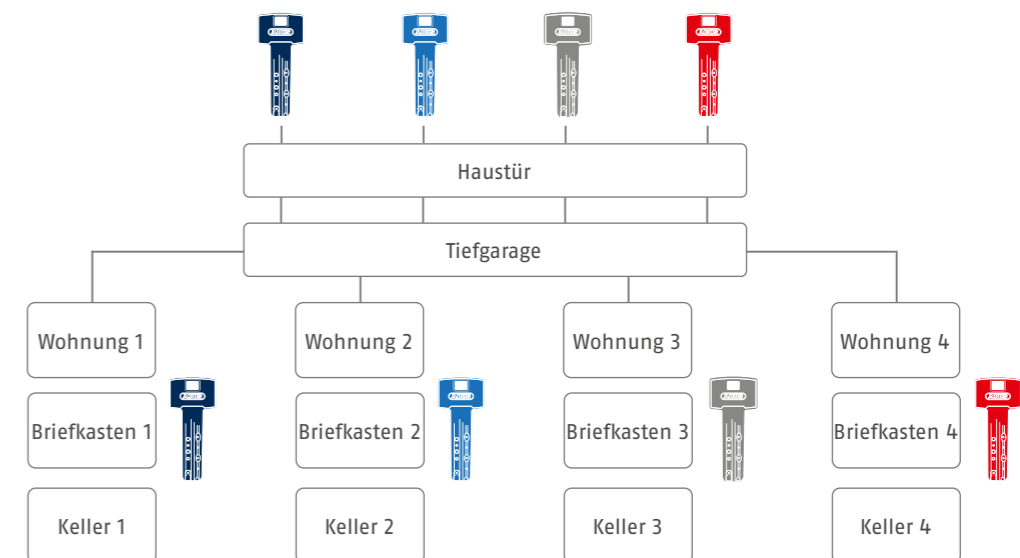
ABUS ABUS ABUS ABUS

Haustür

Tiefgarage

Wohnung 1

Briefkasten 1

Keller 1

ABUS

Wohnung 2

Briefkasten 2

Keller 2

ABUS

Wohnung 3

Briefkasten 3

Keller 3

ABUS

Wohnung 4

Briefkasten 4

Keller 4

ABUS